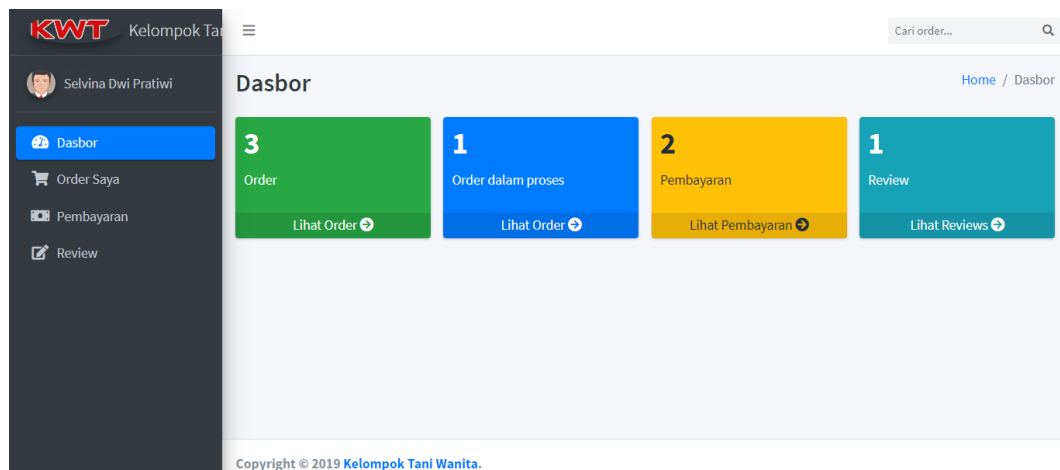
KWT Kelompok Tai

Selvina Dwi Pratiwi

Dasbor

Order Saya

Pembayaran

Review

≡

Cari order...

Dasbor

Home / Dasbor

3

Order

Lihat Order

1

Order dalam proses

Lihat Order

2

Pembayaran

Lihat Pembayaran

1

Review

Lihat Reviews

Copyright © 2019 Kelompok Tani Wanita.